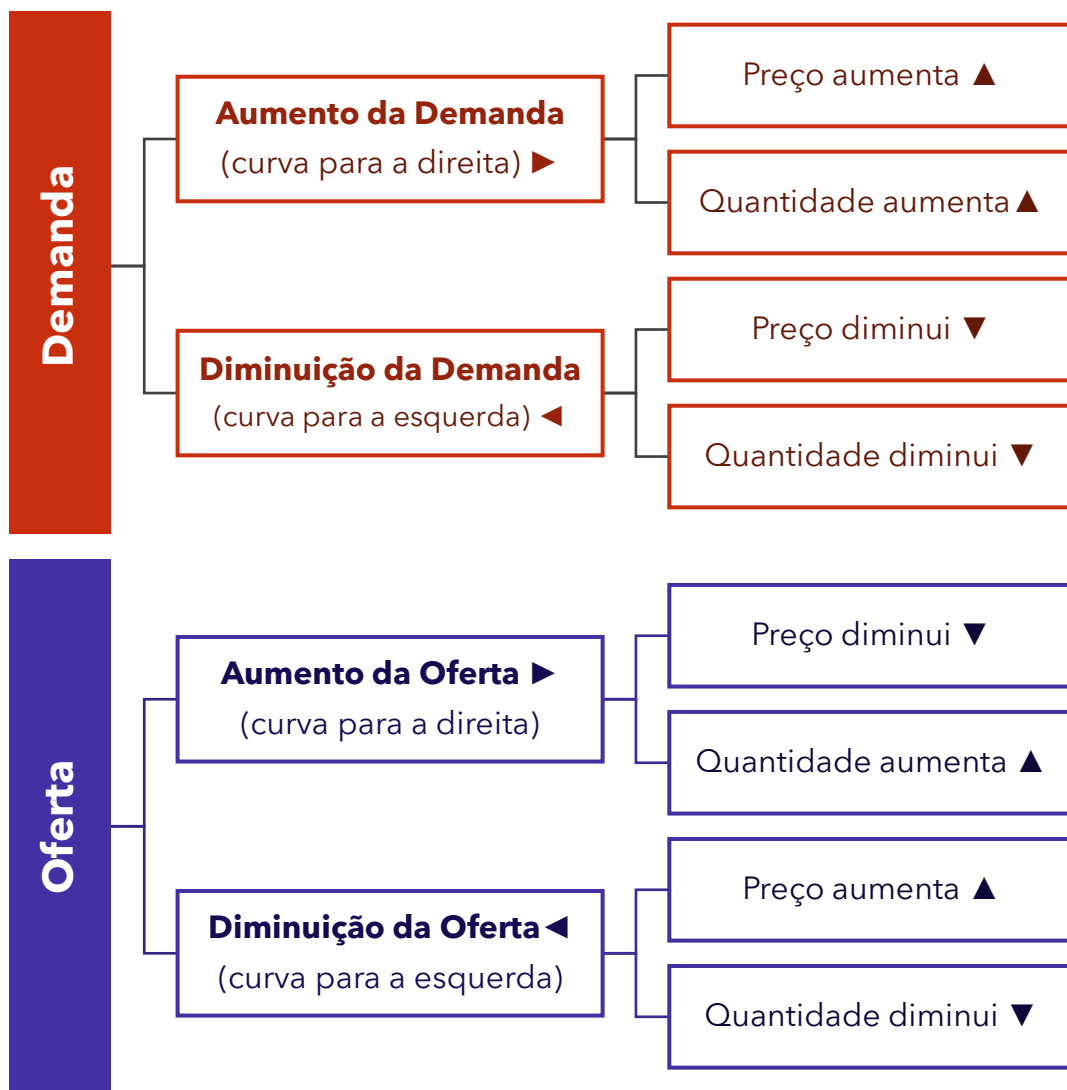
Demanda

Aumento da Demanda (curva para a direita) ►

Preço aumenta ▲

Quantidade aumenta▲

Diminuição da Demanda (curva para a esquerda) ◄

Preço diminui ▼

Quantidade diminui ▼

Oferta

Aumento da Oferta ► (curva para a direita)

Preço diminui ▼

Quantidade aumenta ▲

Diminuição da Oferta◄ (curva para a esquerda)

Preço aumenta ▲

Quantidade diminui ▼